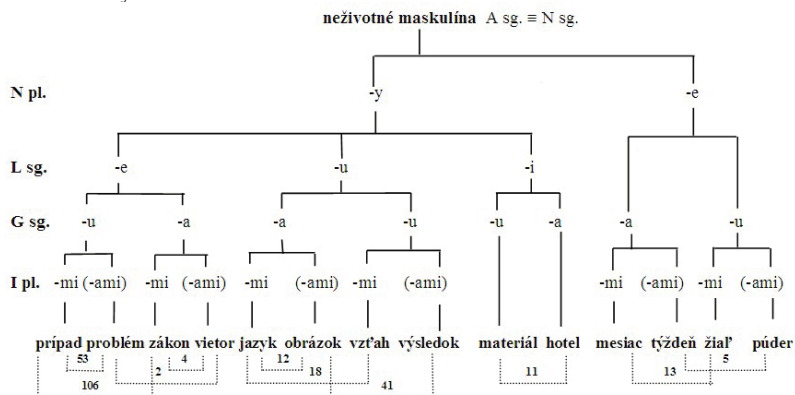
neživotné maskulína A sg. ≡ N sg.

N pl. -y -e

L sg. -e -u -i

G sg. -u -a -a -u -u -a -a -u

I pl. -mi (-ami) -mi (-ami) -mi (-ami) -mi (-ami) -mi (-ami) -mi (-ami)

prípad problém zákon vietor jazyk obrázok vzťah výsledok materiál hotel mesiac týždeň žiaľ púder

53 4 12 5

106 2 18 41 11 13